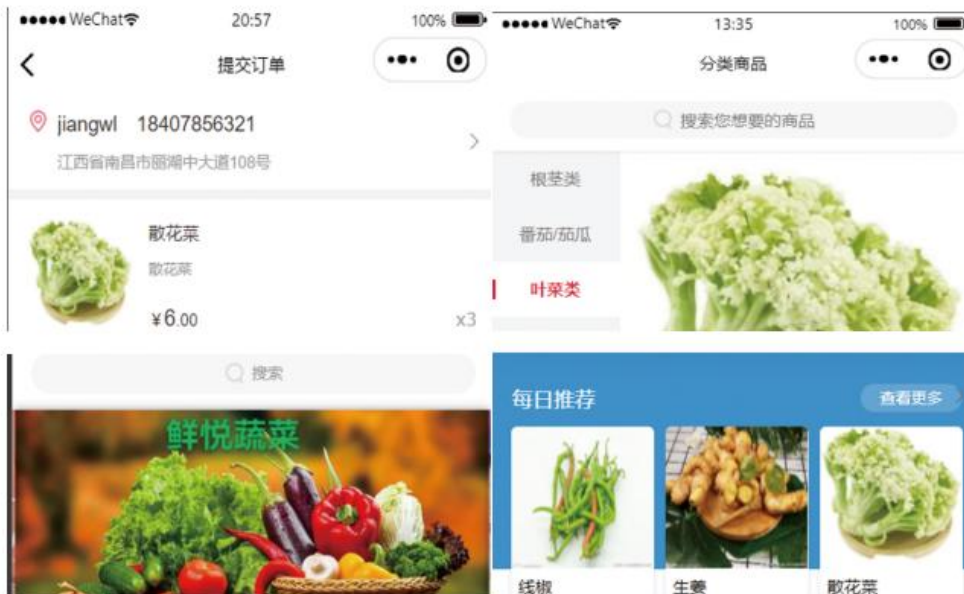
●●●●● WeChat 20:57 100%

提交订单

jiangwl 18407856321

江西省南昌市丽湖中大道108号

散花菜

散花菜

¥6.00

x3

●●●●● WeChat 13:35 100%

分类商品

搜索您想要的商品

根茎类

番茄/茄瓜

叶菜类

搜索

鲜悦蔬菜

每日推荐

查看更多

线椒

生姜

散花菜